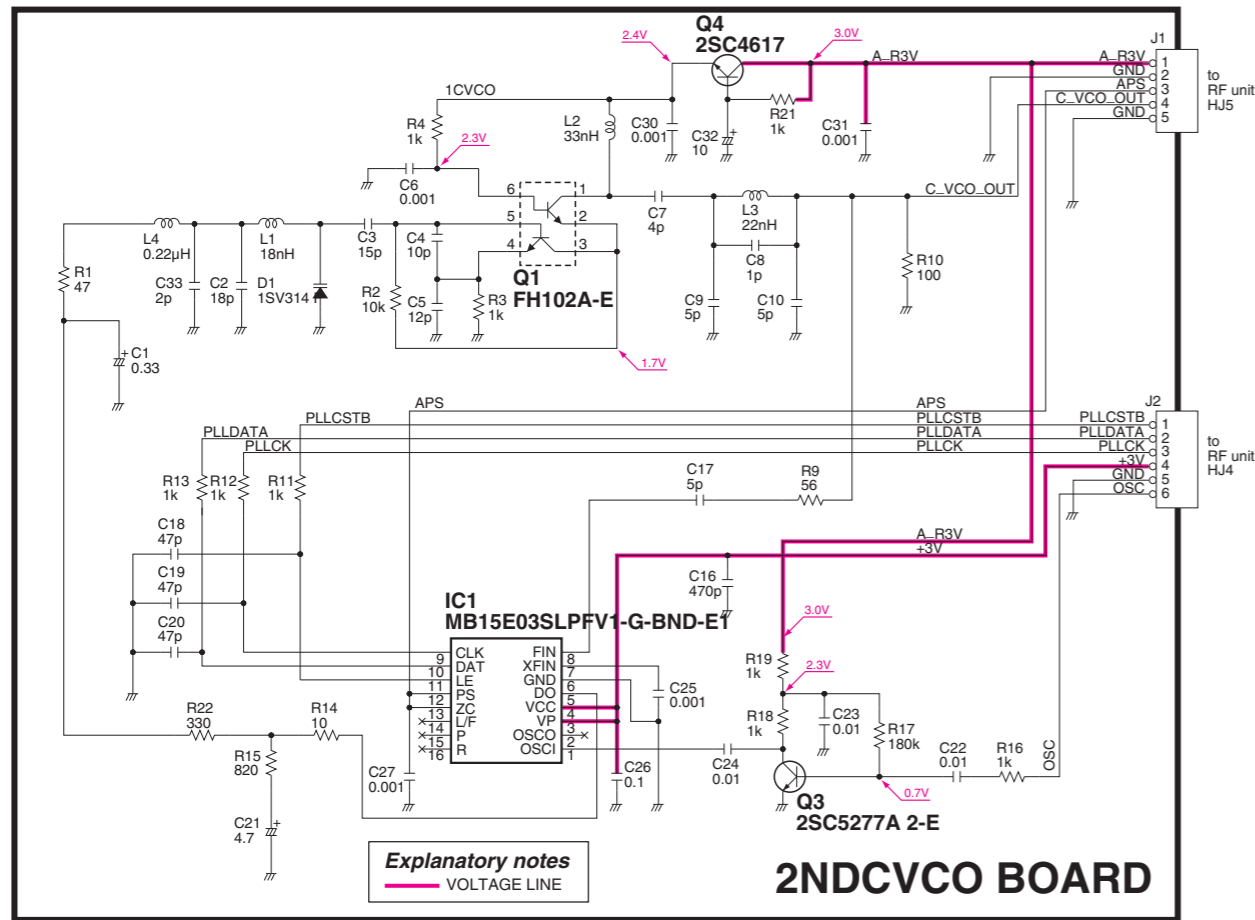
2.4V
Q4
2SC4617
3.0V
A_R3V
J1
A_R3V 1
GND 2
APS 3
C_VCO_OUT 4
GND 5
to
RF unit
HJ5
1CVCO
R4
1k
2.3V
L2
33nH
C30
0.001
C32
10
R21
1k
C31
0.001
C6
0.001
6
5
4
1
2
3
C7
4p
L3
22nH
C_VCO_OUT
L4
0.22µH
L1
18nH
C3
15p
C4
10p
C8
1p
R1
47
C33
2p
C2
18p
D1
1SV314
R2
10k
C5
12p
R3
1k
Q1
FH102A-E
C9
5p
C10
5p
R10
100
C1
0.33
1.7V
APS
PLLCSTB
PLLDATA
PLLCK
APS
PLLCSTB
PLLDATA
PLLCK
J2
PLLCSTB 1
PLLDATA 2
PLLCK 3
+3V 4
GND 5
OSC 6
to
RF unit
HJ4
R13
1k
R12
1k
R11
1k
C17
5p
R9
56
C18
47p
C19
47p
C20
47p
A_R3V
+3V
C16
470p
IC1
MB15E03SLPFV1-G-BND-E1
3.0V
9 CLK
10 DAT
11 LE
12 PS
13 ZC
14 L/F
15 P
16 R
FIN 8
XFIN 7
GND 6
DO 5
VCC 4
VP 4
OSCO 3
OSCI 1
C25
0.001
R19
1k
2.3V
R18
1k
C23
0.01
R17
180k
R22
330
R14
10
R15
820
C27
0.001
C26
0.1
C24
0.01
C22
0.01
R16
1k
OSC
Q3
2SC5277A 2-E
0.7V
C21
4.7
Explanatory notes
VOLTAGE LINE
2NDCVCO BOARD